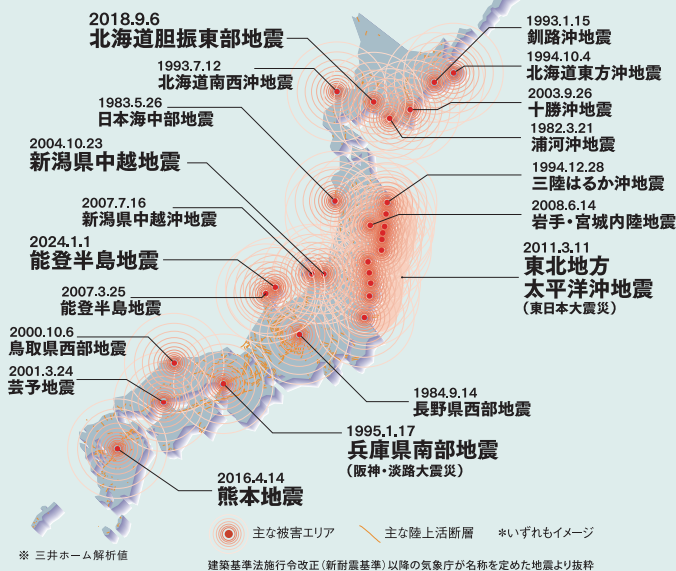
2018.9.6
北海道胆振東部地震

1993.7.12
北海道南西沖地震

1983.5.26
日本海中部地震

2004.10.23
新潟県中越地震

2007.7.16
新潟県中越沖地震

2024.1.1
能登半島地震

2007.3.25
能登半島地震

2000.10.6
鳥取県西部地震

2001.3.24
芸予地震

2016.4.14
熊本地震

1993.1.15
釧路沖地震

1994.10.4
北海道東方沖地震

2003.9.26
十勝沖地震

1982.3.21
浦河沖地震

1994.12.28
三陸はるか沖地震

2008.6.14
岩手・宮城内陸地震

2011.3.11
東北地方
太平洋沖地震
（東日本大震災）

1984.9.14
長野県西部地震

1995.1.17
兵庫県南部地震
（阪神・淡路大震災）

主な被害エリア　主な陸上活断層　＊いずれもイメージ

※ 三井ホーム解析値

建築基準法施行令改正（新耐震基準）以降の気象庁が名称を定めた地震より抜粋